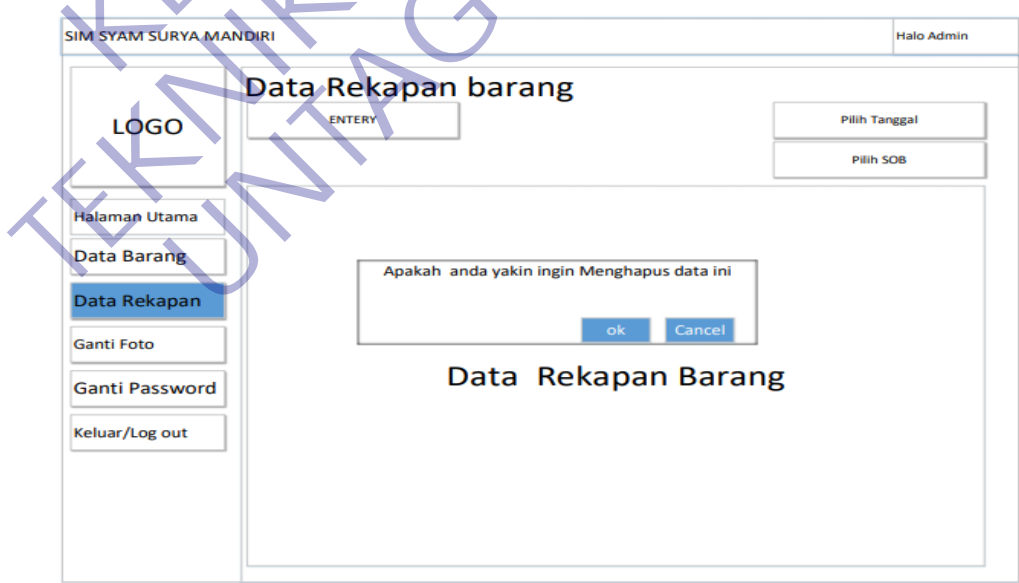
SIM SYAM SURYA MANDIRI

Halo Admin

LOGO

Data Rekapan barang

ENTERY

Pilih Tanggal

Pilih SOB

Halaman Utama

Data Barang

Data Rekapan

Ganti Foto

Ganti Password

Keluar/Log out

Apakah anda yakin ingin Menghapus data ini

ok

Cancel

Data Rekapan Barang